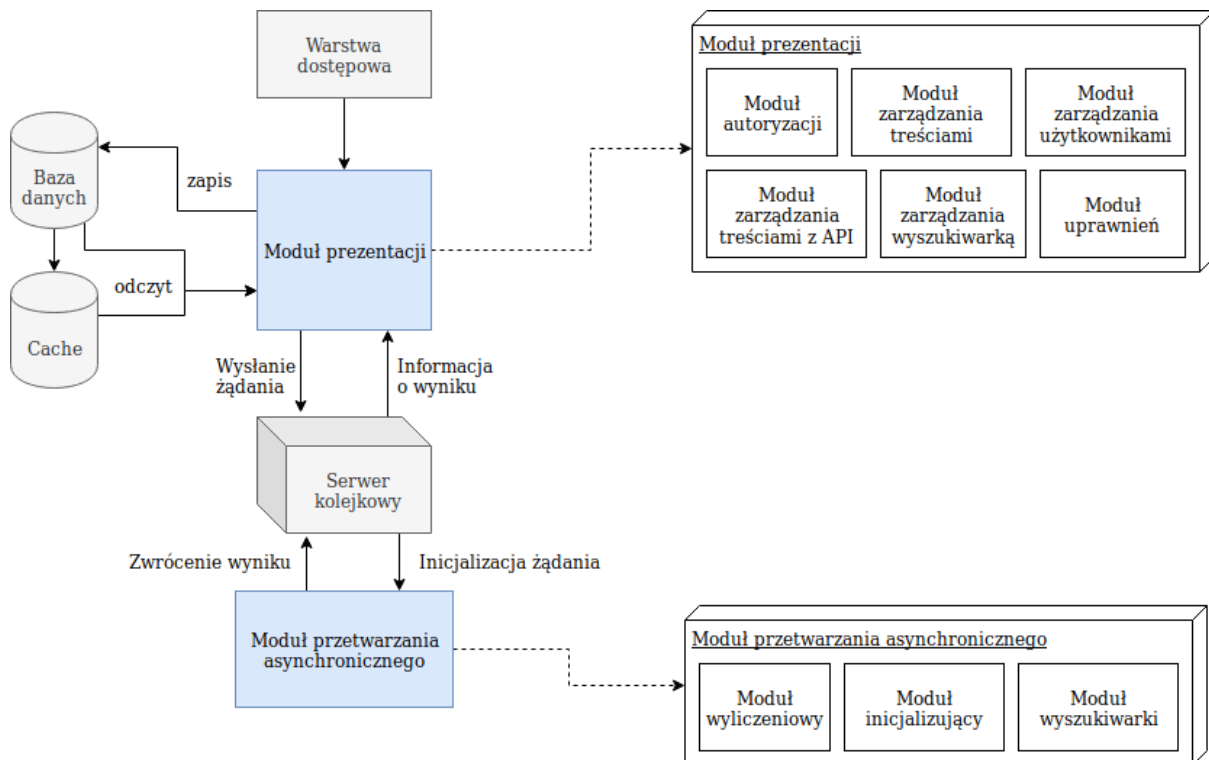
Warstwa dostępowa

Baza danych

zapis

Cache

odczyt

Moduł prezentacji

Wysłanie żądania

Informacja o wyniku

Serwer kolejkowy

Zwrócenie wyniku

Inicjalizacja żądania

Moduł przetwarzania asynchronicznego

Moduł prezentacji

Moduł autoryzacji

Moduł zarządzania treściami

Moduł zarządzania użytkownikami

Moduł zarządzania treściami z API

Moduł zarządzania wyszukiwarką

Moduł uprawnień

Moduł przetwarzania asynchronicznego

Moduł wyliczeniowy

Moduł inicjalizujący

Moduł wyszukiwarki